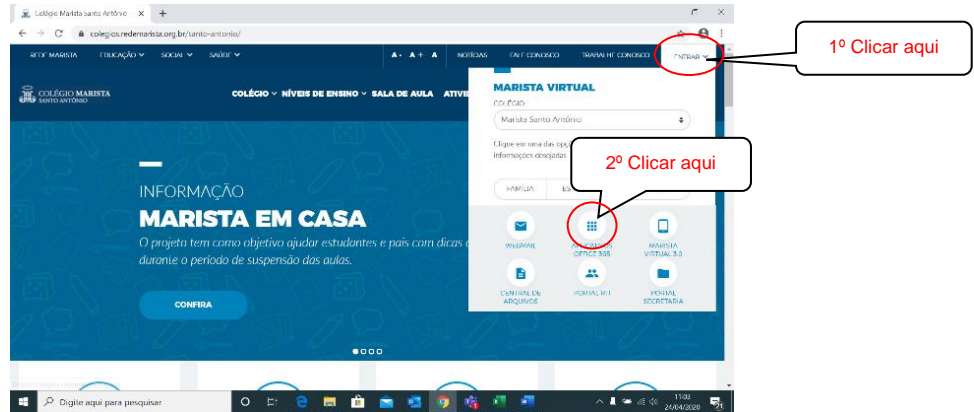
Colégio Marista Santo Antônio × +

colegios.redemarista.org.br/santo-antonio/

REDE MARISTA EDUCAÇÃO SOCIAL SAÚDE A- A+ A NOTÍCIAS FALE CONOSCO TRABALHE CONOSCO ENTRAR

1º Clicar aqui

COLÉGIO MARISTA SANTO ANTÔNIO

COLÉGIO NÍVEIS DE ENSINO SALA DE AULA ATIVI

MARISTA VIRTUAL

COLÉGIO

Marista Santo Antônio

Clique em uma das opç informações desejadas

2º Clicar aqui

FAMÍLIA ES

INFORMAÇÃO

MARISTA EM CASA

O projeto tem como objetivo ajudar estudantes e pais com dicas durante o período de suspensão das aulas.

CONFIRA

WEBMAIL

APLICATIVOS OFFICE 365

MARISTA VIRTUAL 3.0

CENTRAL DE ARQUIVOS

PORTAL RH

PORTAL SECRETARIA

Digite aqui para pesquisar

11:03 24/04/2020 21